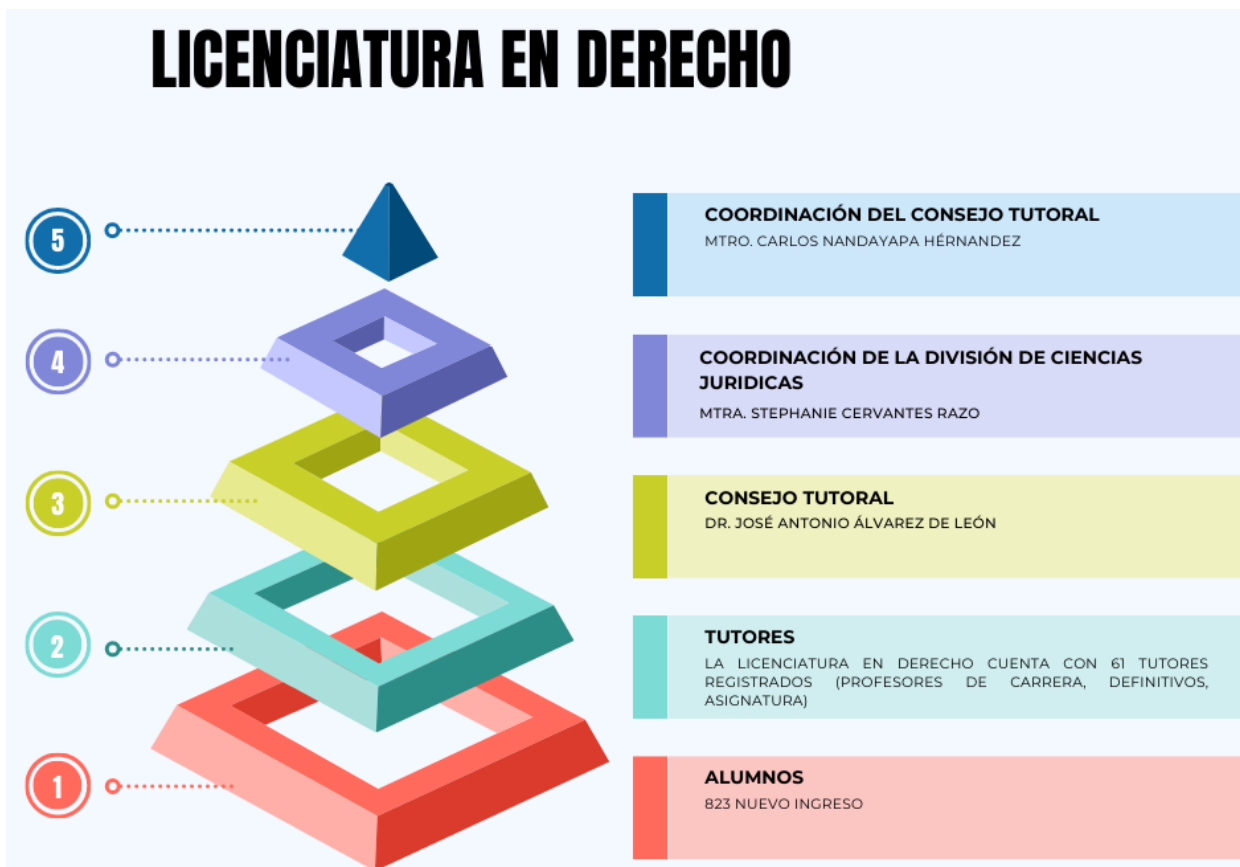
LICENCIATURA EN DERECHO

5

4

3

2

1

COORDINACIÓN DEL CONSEJO TUTORAL
MTRO. CARLOS NANDAYAPA HÉRNANDEZ

COORDINACIÓN DE LA DIVISIÓN DE CIENCIAS JURIDICAS
MTRA. STEPHANIE CERVANTES RAZO

CONSEJO TUTORAL
DR. JOSÉ ANTONIO ÁLVAREZ DE LEÓN

TUTORES
LA LICENCIATURA EN DERECHO CUENTA CON 61 TUTORES REGISTRADOS (PROFESORES DE CARRERA, DEFINITIVOS, ASIGNATURA)

ALUMNOS
823 NUEVO INGRESO